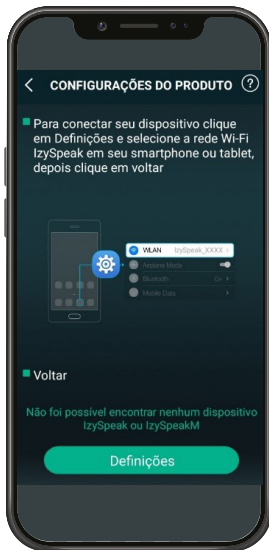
CONFIGURAÇÕES DO PRODUTO

Para conectar seu dispositivo clique em Definições e selecione a rede Wi-Fi IzySpeak em seu smartphone ou tablet, depois clique em voltar

WLAN IzySpeak_XXXX
Airplane Mode
Bluetooth On
Mobile Data

Voltar

Não foi possível encontrar nenhum dispositivo IzySpeak ou IzySpeakM

Definições